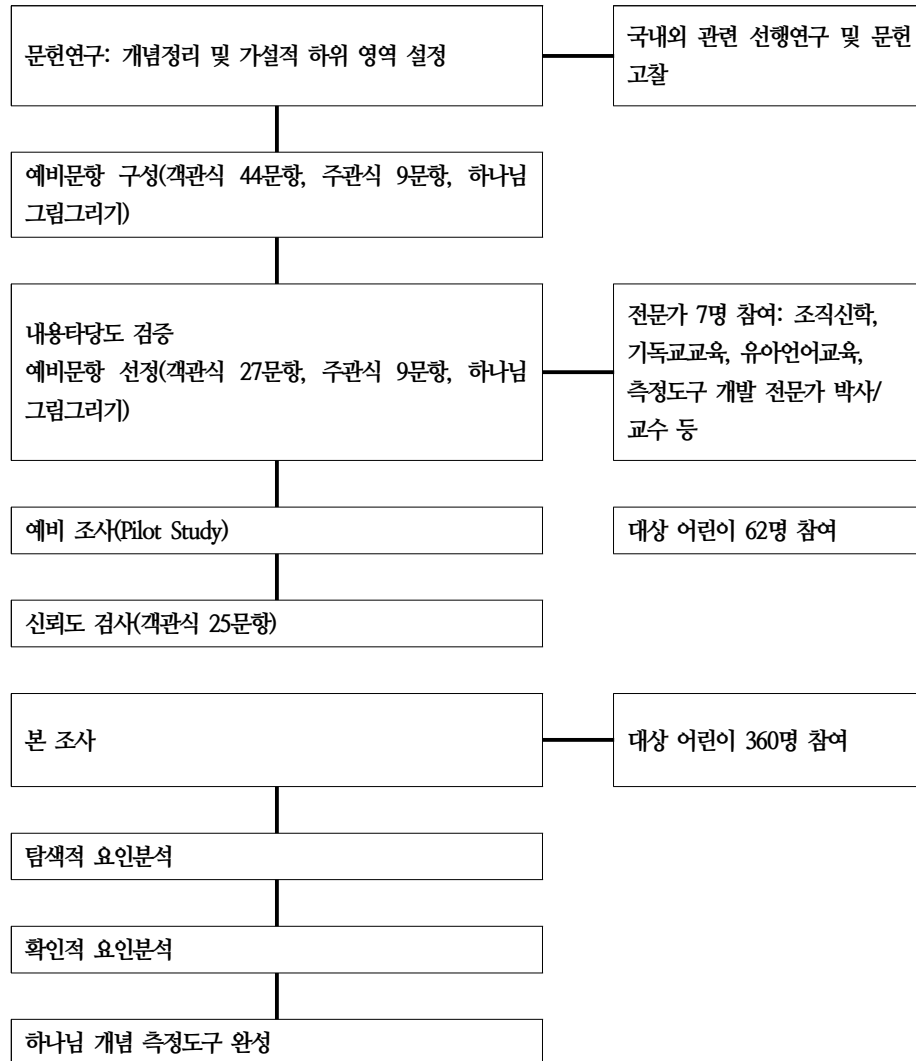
문헌연구: 개념정리 및 가설적 하위 영역 설정

국내외 관련 선행연구 및 문헌 고찰

예비문항 구성(객관식 44문항, 주관식 9문항, 하나님 그림그리기)

내용타당도 검증
예비문항 선정(객관식 27문항, 주관식 9문항, 하나님 그림그리기)

전문가 7명 참여: 조직신학, 기독교교육, 유아언어교육, 측정도구 개발 전문가 박사/교수 등

예비 조사(Pilot Study)

대상 어린이 62명 참여

신뢰도 검사(객관식 25문항)

본 조사

대상 어린이 360명 참여

탐색적 요인분석

확인적 요인분석

하나님 개념 측정도구 완성